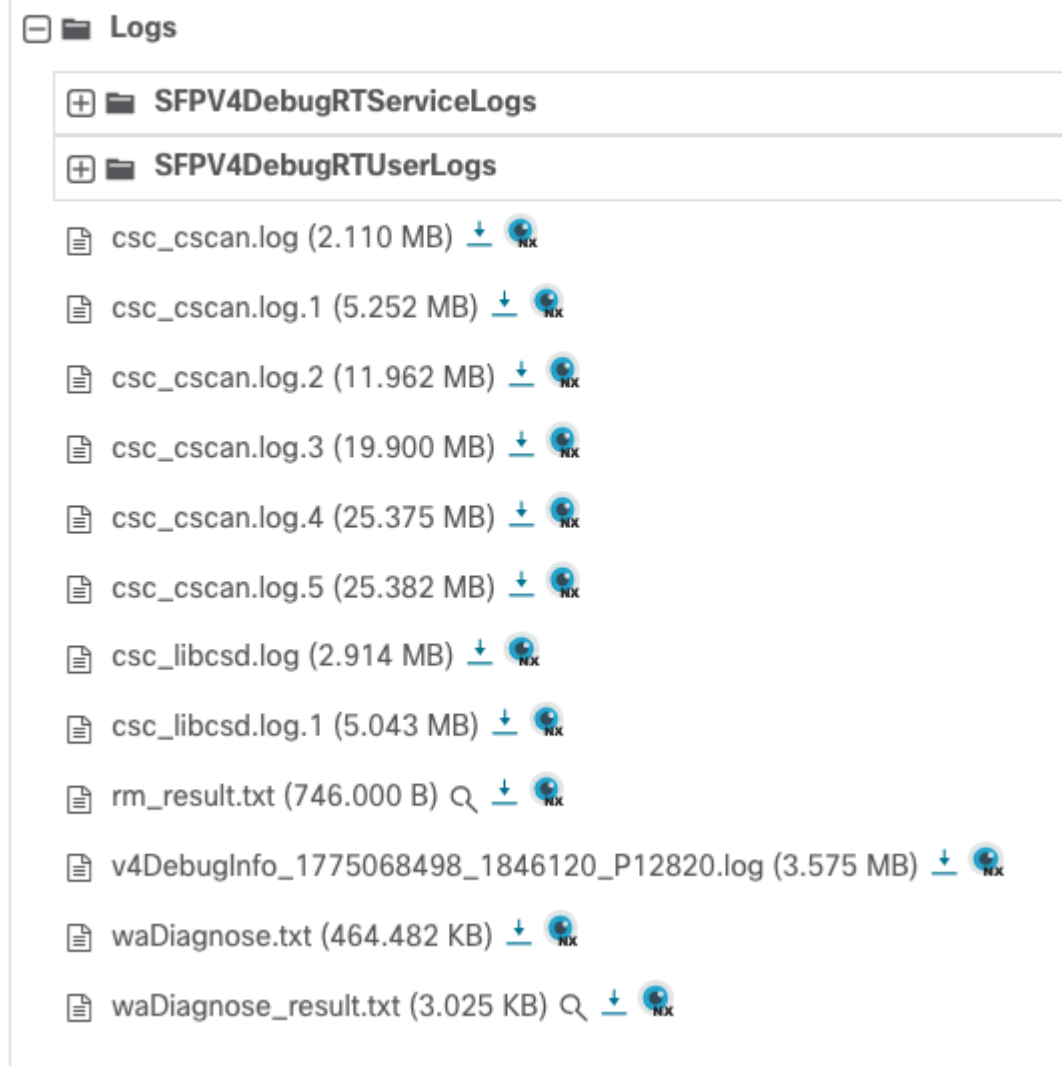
Logs

SFPV4DebugRTServiceLogs

SFPV4DebugRTUserLogs

csc_cscan.log (2.110 MB)

csc_cscan.log.1 (5.252 MB)

csc_cscan.log.2 (11.962 MB)

csc_cscan.log.3 (19.900 MB)

csc_cscan.log.4 (25.375 MB)

csc_cscan.log.5 (25.382 MB)

csc_libcsd.log (2.914 MB)

csc_libcsd.log.1 (5.043 MB)

rm_result.txt (746.000 B)

v4DebugInfo_1775068498_1846120_P12820.log (3.575 MB)

waDiagnose.txt (464.482 KB)

waDiagnose_result.txt (3.025 KB)